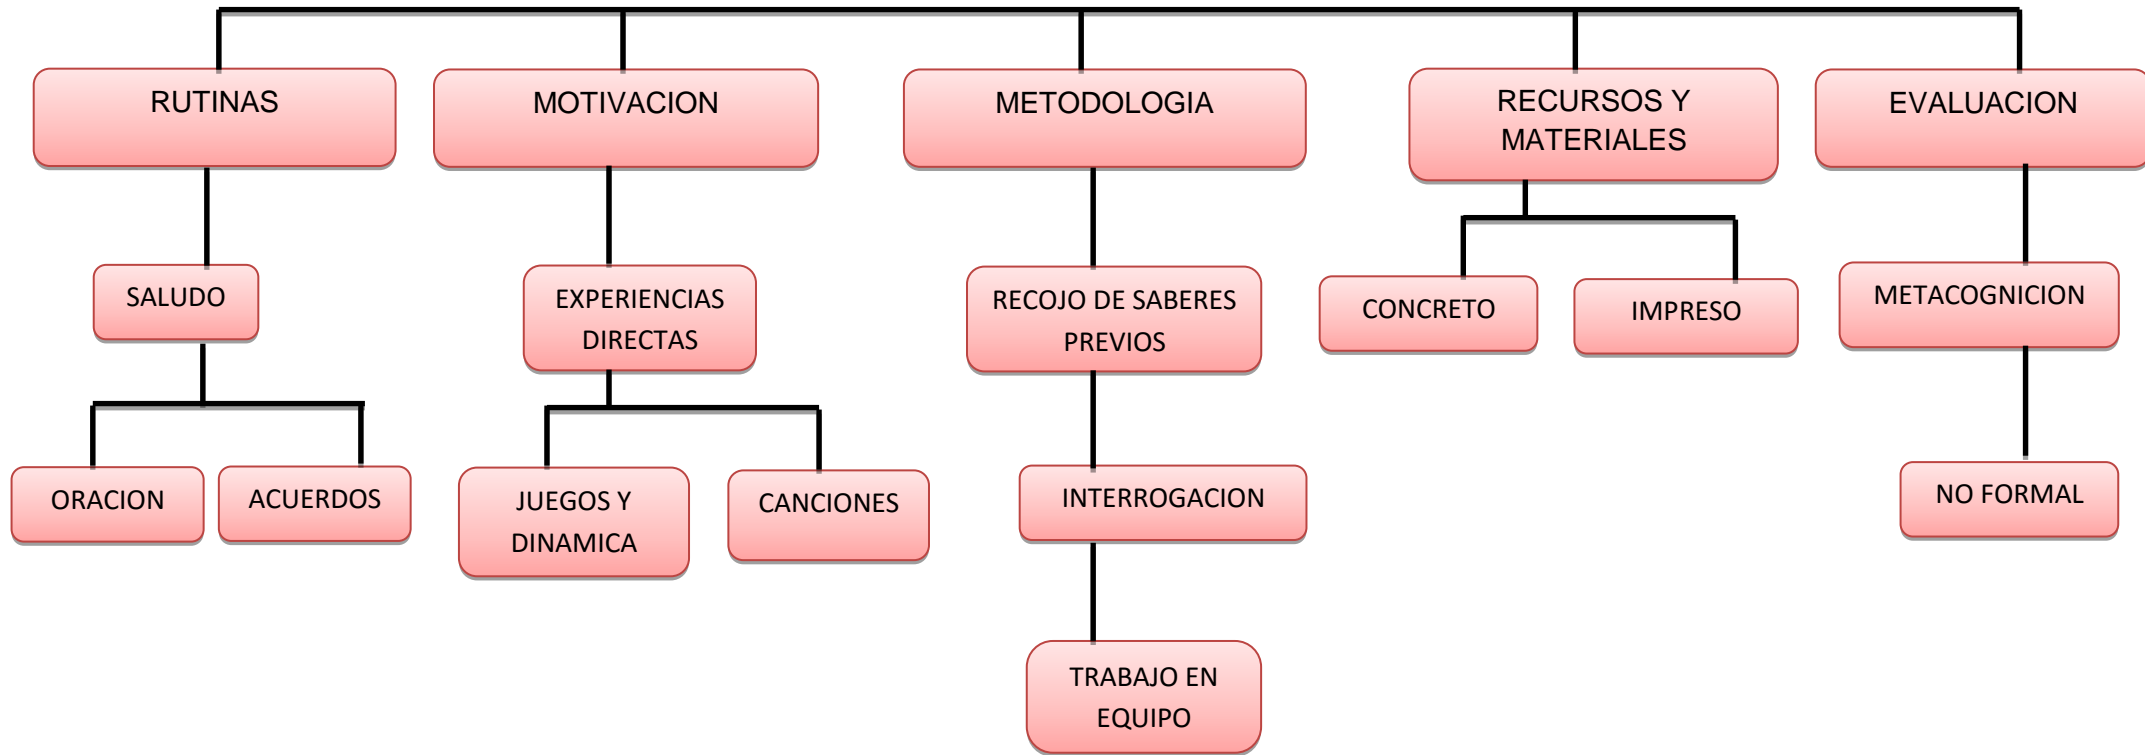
RUTINAS

SALUDO

ORACION

ACUERDOS

MOTIVACION

EXPERIENCIAS DIRECTAS

JUEGOS Y DINAMICA

CANCIONES

METODOLOGIA

RECOJO DE SABERES PREVIOS

INTERROGACION

TRABAJO EN EQUIPO

RECURSOS Y MATERIALES

CONCRETO

IMPRESO

EVALUACION

METACOGNICION

NO FORMAL